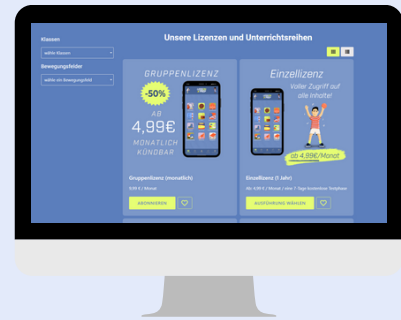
Klassen

wähle Klassen

Bewegungsfelder

wähle ein Bewegungsfeld

Unsere Lizenzen und Unterrichtsreihen

GRUPPENLIZENZ

-50%

AB

4,99€

MONATLICH KÜNDBAR

Gruppenlizenz (monatlich)

9,99 € / Monat

ABONNIEREN

Einzellizenz

Voller Zugriff auf alle Inhalte!

ab 4,99€/Monat

Einzellizenz (1 Jahr)

Ab 4,99 € / Monat / Jahr 7 Tage kostenlosen Testphase

AUSFÜHRUNG WÄHLEN